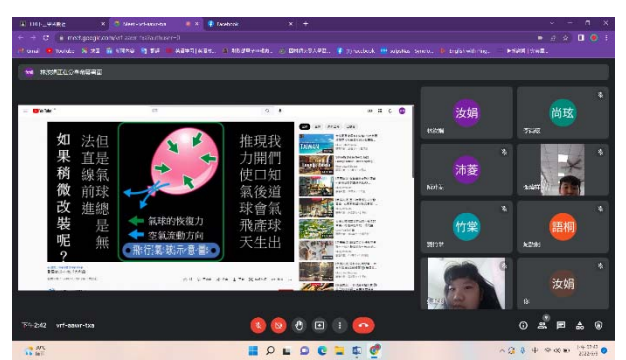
meet.google.com/vrf-aewr-txa

如果稍微改裝呢?

法直線前進是無

但是氣球總

推力開口使氣球飛出

我們知道後會產生

氣球的恢復力

空氣流動方向

飛行氣球示意圖

汝娟

尚玹

沛菱

竹棠

語桐

汝娟

下午2:42 | vrf-aewr-txa